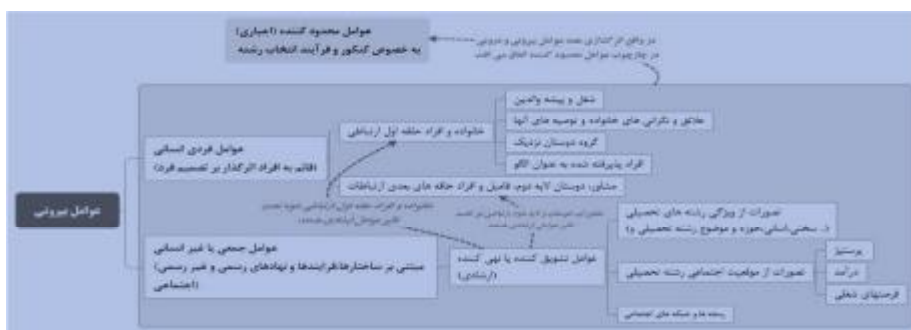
عوامل محدود کننده (اجباری)
به خصوص کنکور و فرآیند انتخاب رشته

در واقع اثرگذاری همه عوامل بیرونی و درونی در چارچوب عوامل محدود کننده اتفاق می افتد

عوامل بیرونی

عوامل فردی انسانی
(قائم به افراد اثرگذار بر تصمیم فرد)

خانواده و افراد حلقه اول ارتباطی

شغل و پیشه والدین

علایق و نگرانی های خانواده و توصیه های آنها

گروه دوستان نزدیک

افراد پذیرفته شده به عنوان الگو

مشاور، دوستان لایه دوم، فامیل و افراد حلقه های بعدی ارتباطات

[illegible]

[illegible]

عوامل جمعی یا غیر انسانی
مبتنی بر ساختارها،فرایندها و نهادهای رسمی و غیر رسمی)
(اجتماعی

عوامل تشویق کننده یا نهی کننده
(ارشادی)

تصورات از ویژگی رشته های تحصیلی
(... سختی،آسانی،حوزه و موضوع رشته تحصیلی و)

تصورات از موقعیت اجتماعی رشته تحصیلی

پرستیژ

درآمد

فرصتهای شغلی

رسانه ها و شبکه های اجتماعی